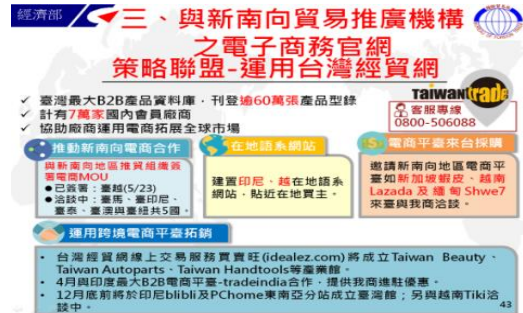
經濟部

三、與新南向貿易推廣機構之電子商務官網
策略聯盟-運用台灣經貿網

Taiwantrade

臺灣最大B2B產品資料庫，刊登逾60萬張產品型錄
計有7萬家國內會員廠商
協助廠商運用電商拓展全球市場

客服專線
0800-506088

推動新南向電商合作

與新南向地區推貿組織簽署電商MOU
●已簽署：臺越(5/23)
●洽談中：臺馬、臺印尼、臺泰、臺澳與臺紐共5國。

在地語系網站

建置印尼、越在地語系網站，貼近在地買主。

電商平臺來台採購

邀請新南向地區電商平臺如新加坡蝦皮、越南Lazada及緬甸Shwe7來臺與我商洽談。

運用跨境電商平臺拓銷

台灣經貿網線上交易服務買賣旺(idealez.com)將成立Taiwan Beauty、Taiwan Autoparts、Taiwan Handtools等產業館。
4月與印度最大B2B電商平臺-tradeindia合作，提供我商進駐優惠。
12月底前將於印尼blibli及PChome東南亞分站成立臺灣館；另與越南Tiki洽談中。

43